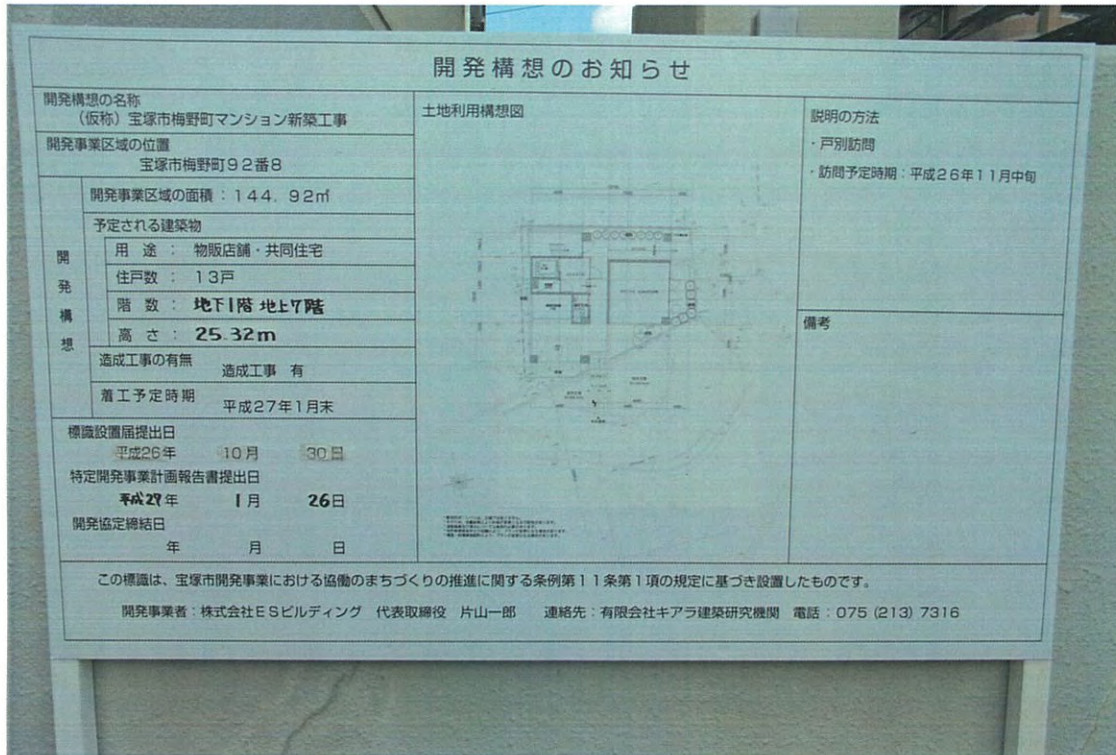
開発構想のお知らせ

開発構想の名称
（仮称）宝塚市梅野町マンション新築工事

開発事業区域の位置
宝塚市梅野町９２番８

開発構想

開発事業区域の面積：１４４．９２㎡

予定される建築物

| 用途 | 物販店舗・共同住宅 |
|---|---|
| 住戸数 | １３戸 |
| 階数 | 地下1階 地上7階 |
| 高さ | 25.32m |

造成工事の有無　造成工事　有

着工予定時期　平成２７年１月末

標識設置届提出日
平成２６年　１０月　３０日

特定開発事業計画報告書提出日
平成27年　1月　26日

開発協定締結日
年　月　日

土地利用構想図

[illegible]

説明の方法
・戸別訪問
・訪問予定時期：平成２６年１１月中旬

備考

この標識は、宝塚市開発事業における協働のまちづくりの推進に関する条例第１１条第１項の規定に基づき設置したものです。

開発事業者：株式会社ＥＳビルディング　代表取締役　片山一郎　連絡先：有限会社キアラ建築研究機関　電話：075 (213) 7316